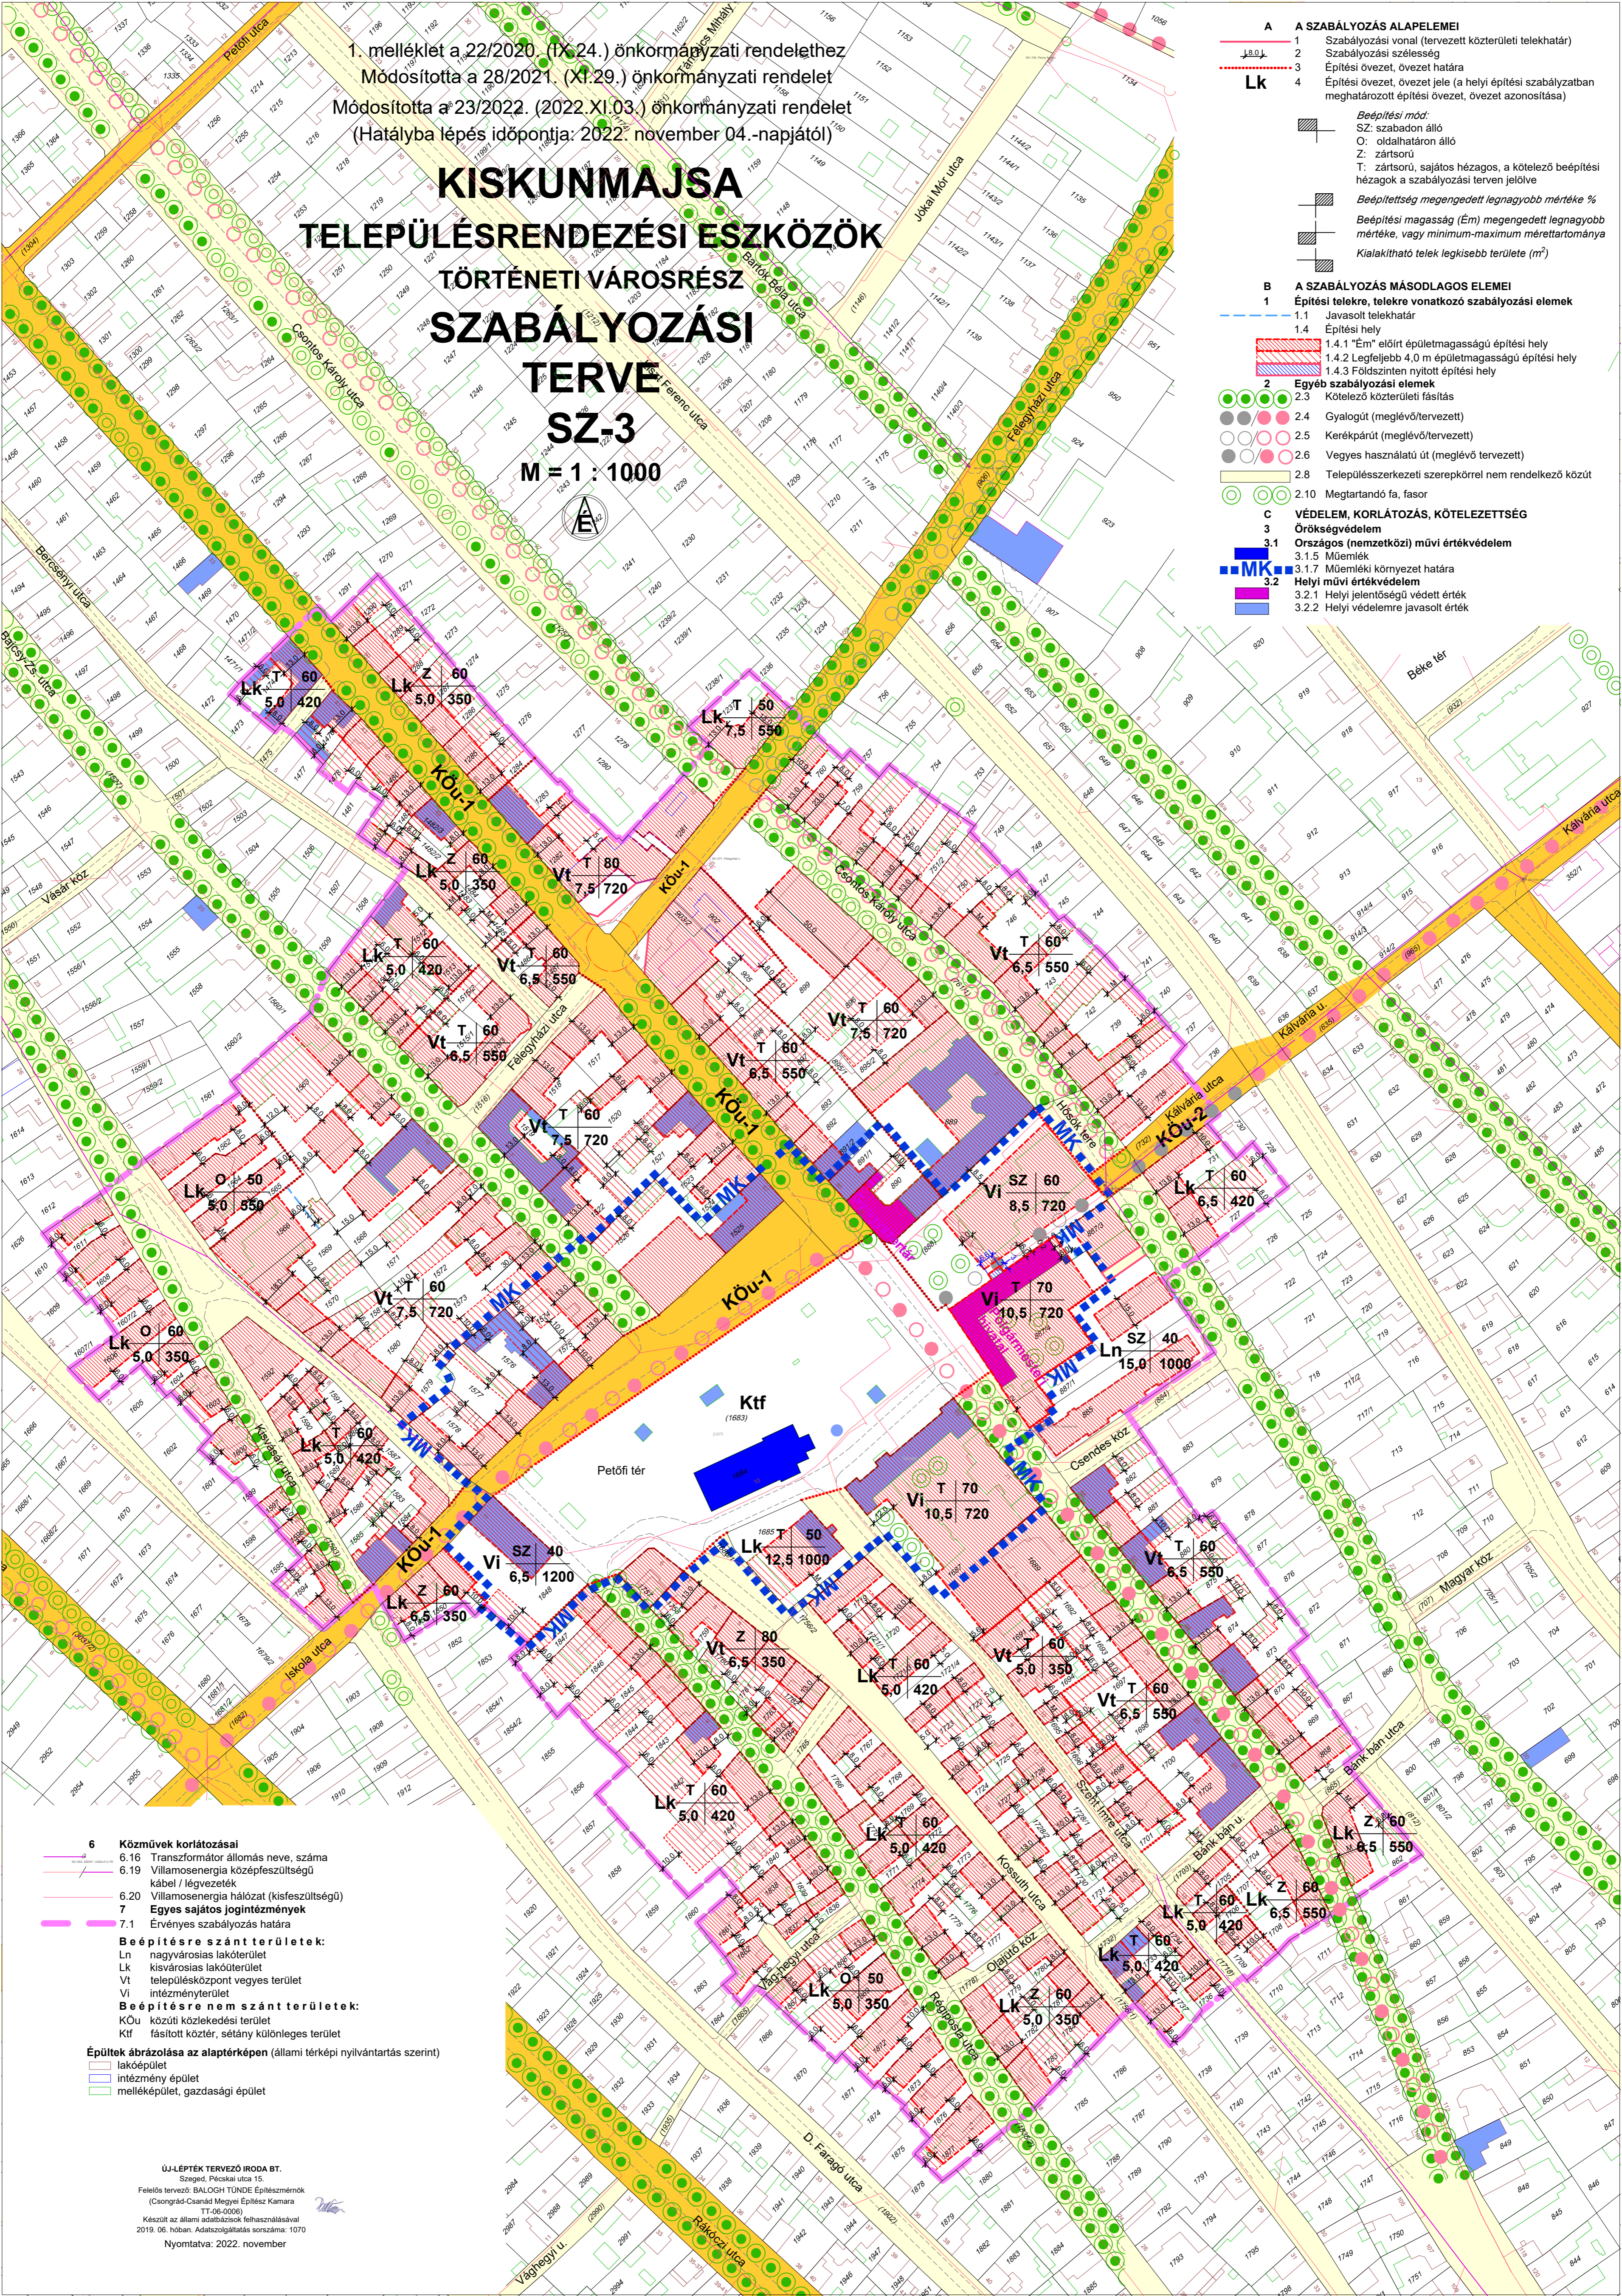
1. melléklet a 22/2020. (IX.24.) önkormányzati rendelethez
Módosította a 28/2021. (XI.29.) önkormányzati rendelet
Módosította a 23/2022. (2022.XI.03.) önkormányzati rendelet
(Hatályba lépés időpontja: 2022. november 04.-napjától)

KISKUNMAJSA
TELEPÜLÉSRENDEZÉSI ESZKÖZÖK
TÖRTÉNETI VÁROSRÉSZ
SZABÁLYOZÁSI TERVE
SZ-3
M = 1 : 1000

A A SZABÁLYOZÁS ALAPELEMEI
1 Szabályozási vonal (tervezett közterületi telekhatár)
2 Szabályozási szélesség
3 Építési övezet, övezet határa
Lk 4 Építési övezet, övezet jele (a helyi építési szabályzatban meghatározott építési övezet, övezet azonosítója)
Beépítési mód:
SZ: szabadon álló
O: oldalhatáron álló
Z: zártsorú
T: zártsorú, sajátos hézagos, a kötelező beépítési hézagok a szabályozási terven jelölve
Beépítettség megengedett legnagyobb mértéke %
Beépítési magasság (Ém) megengedett legnagyobb mértéke, vagy minimum-maximum mérettartománya
Kialakítható telek legkisebb területe (m²)

B A SZABÁLYOZÁS MÁSODLAGOS ELEMEI
1 Építési telekre, telekre vonatkozó szabályozási elemek
1.1 Javasolt telekhatár
1.4 Építési hely
1.4.1 "Ém" előírt épületmagasságú építési hely
1.4.2 Legfeljebb 4,0 m épületmagasságú építési hely
1.4.3 Földszinten nyitott építési hely
2 Egyéb szabályozási elemek
2.3 Kötelező közterületi fásítás
2.4 Gyalogút (meglévő/tervezett)
2.5 Kerékpárút (meglévő/tervezett)
2.6 Vegyes használatú út (meglévő tervezett)
2.8 Településszerkezeti szerepkörrel nem rendelkező közút
2.10 Megtartandó fa, fasor

C VÉDELEM, KORLÁTOZÁS, KÖTELEZETTSÉG
3 Örökségvédelem
3.1 Országos (nemzetközi) művi értékvédelem
3.1.5 Műemlék
MK 3.1.7 Műemléki környezet határa
3.2 Helyi művi értékvédelem
3.2.1 Helyi jelentőségű védett érték
3.2.2 Helyi védelemre javasolt érték

6 Közművek korlátozásai
6.16 Transzformátor állomás neve, száma
6.19 Villamosenergia középfeszültségű kábel / légvezeték
6.20 Villamosenergia hálózat (kisfeszültségű)
7 Egyes sajátos jogintézmények
7.1 Érvényes szabályozás határa
Beépítésre szánt területek:
Ln nagyvárosias lakóterület
Lk kisvárosias lakóterület
Vt településközpont vegyes terület
Vi intézményterület
Beépítésre nem szánt területek:
KÖu közúti közlekedési terület
Ktf fásított köztér, sétány különleges terület
Épületek ábrázolása az alaptérképen (állami térképi nyilvántartás szerint)
lakóépület
intézmény épület
melléképület, gazdasági épület

ÚJ-LÉPTÉK TERVEZŐ IRODA BT.
Szeged, Pécskai utca 15.
Felelős tervező: BALOGH TÜNDE Építészmérnök
(Csongrád-Csanád Megyei Építész Kamara TT-06-0006)
Készült az állami adatbázisok felhasználásával 2019. 06. hóban. Adatszolgáltatás sorszáma: 1070
Nyomtatva: 2022. november

Petőfi utca
Jókai Mór utca
Csontos Károly utca
Bercsényi utca
Vásár köz
Félegyházi utca
Kálvária utca
Kálvária u.
Béke tér
Hősök tere
Csendes köz
Magyar köz
Petőfi tér
Ktf
Iskola utca
Kossuth utca
Bank bán utca
Bank bán u.
Szent Imre utca
Vághegyi utca
Vághegyi u.
Rákóczi utca
D. Faragó utca
Ferenc utca
KÖu-1
KÖu-2

Lk T 60 5,0 420
Lk Z 60 5,0 350
Lk T 50 7,5 550
Vt T 80 7,5 720
Lk Z 60 5,0 350
Lk T 60 5,0 420
Vt T 60 6,5 550
Vt T 60 6,5 550
Vt T 60 7,5 720
Vt T 60 6,5 550
Vt T 60 6,5 550
Vt T 60 7,5 720
Lk O 50 5,0 550
Vi SZ 60 8,5 720
Lk T 60 6,5 420
Vt T 60 7,5 720
Vi T 70 10,5 720
Ln SZ 40 15,0 1000
Lk O 60 5,0 350
Lk T 60 5,0 420
Vi T 70 10,5 720
Vi SZ 40 6,5 1200
Lk T 50 12,5 1000
Lk Z 60 5,5 350
Vt T 60 6,5 550
Vt Z 80 6,5 350
Lk T 60 5,0 420
Vt T 60 5,0 350
Vt T 60 6,5 550
Lk T 60 5,0 420
Lk T 60 5,0 420
Lk Z 60 6,5 550
Lk Z 60 6,5 550
Lk T 60 5,0 420
Lk T 60 5,0 420
Lk O 50 5,0 350
Lk Z 60 5,0 350
MK